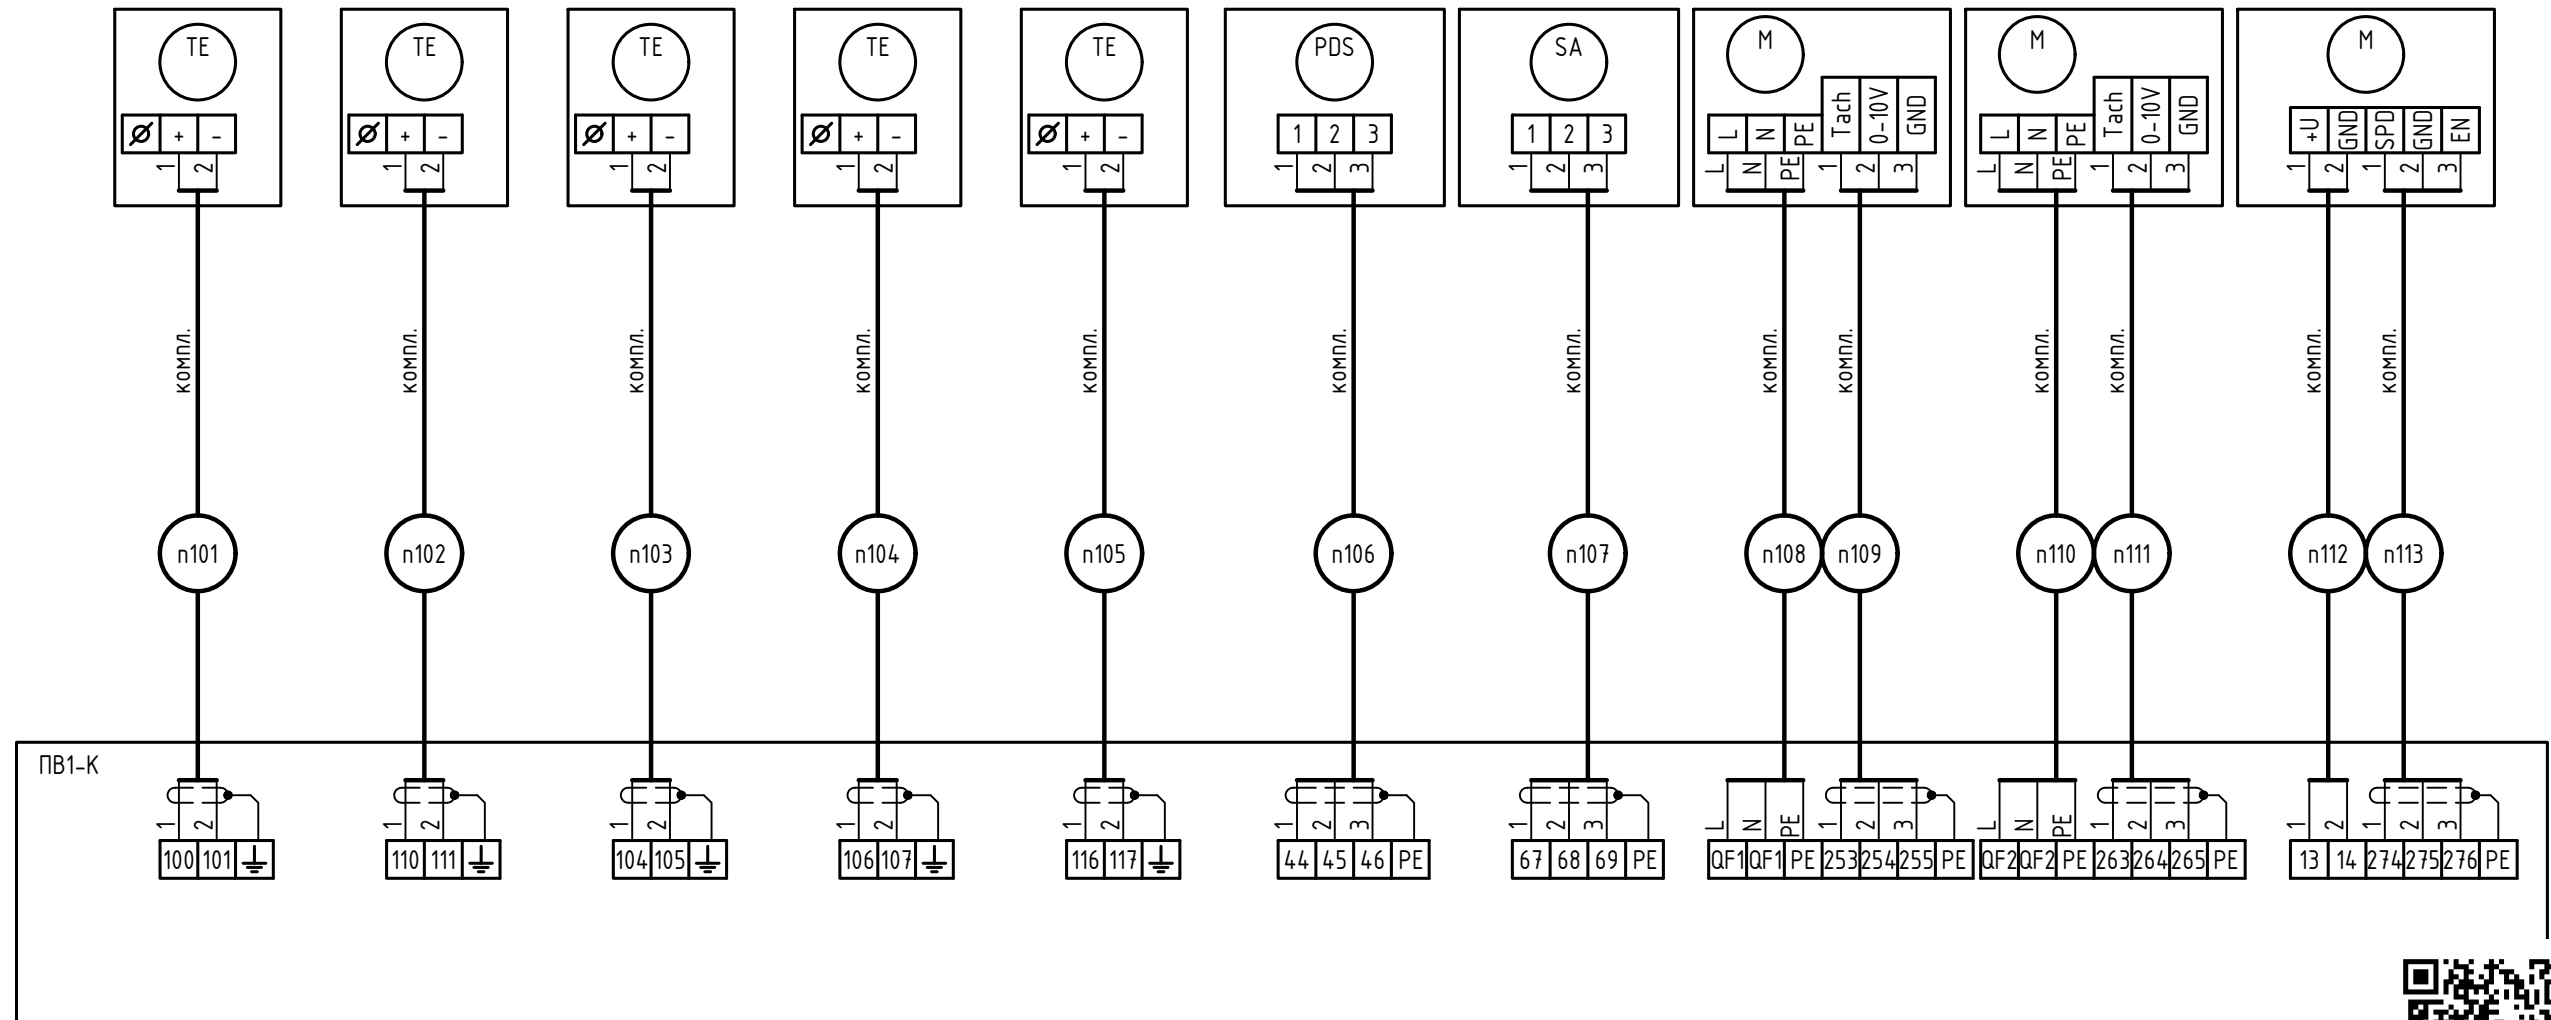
TE
Ø + –
1 2

TE
Ø + –
1 2

TE
Ø + –
1 2

TE
Ø + –
1 2

TE
Ø + –
1 2

PDS
1 2 3
1 2 3

SA
1 2 3
1 2 3

M
L N PE Tach 0–10V GND
L N PE 1 2 3

M
L N PE Tach 0–10V GND
L N PE 1 2 3

M
+U GND SPD GND EN
1 2 1 2 3

компл.
компл.
компл.
компл.
компл.
компл.
компл.
компл.
компл.
компл.
компл.
компл.
компл.

п101
п102
п103
п104
п105
п106
п107
п108
п109
п110
п111
п112
п113

ПВ1–К

1 2
100 101

1 2
110 111

1 2
104 105

1 2
106 107

1 2
116 117

1 2 3
44 45 46 PE

1 2 3
67 68 69 PE

L N PE
QF1 QF1 PE

1 2 3
253 254 255 PE

L N PE
QF2 QF2 PE

1 2 3
263 264 265 PE

1 2
13 14

1 2 3
274 275 276 PE